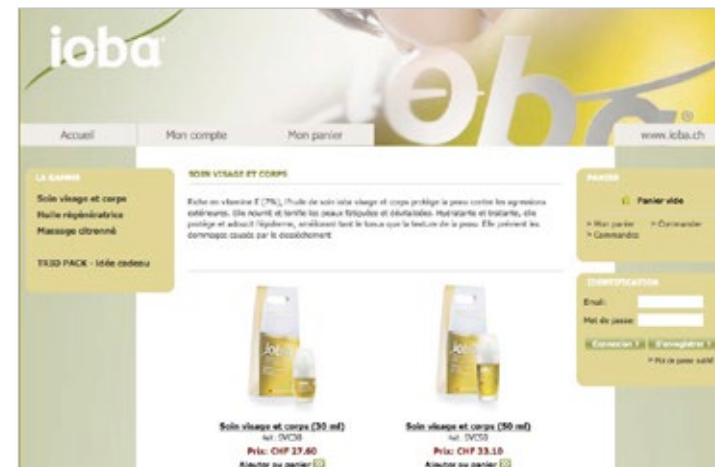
ioba

ioba®

Accueil | Mon compte | Mon panier | www.ioba.ch

LA GAMME

Soin visage et corps

Huile régénératrice

Massage citronné

TRIO PACK - idée cadeau

SOIN VISAGE ET CORPS

Riche en vitamine E (7%), l'huile de soin ioba visage et corps protège la peau contre les agressions extérieures. Elle nourrit et tonifie les peaux fatiguées et dévitalisées. Hydratante et traitante, elle protège et adoucit l'épiderme, améliorant tant le tonus que la texture de la peau. Elle prévient les dommages causés par le dessèchement.

Soin visage et corps (30 ml)
Ref.: SVC30
Prix: CHF 27.60
Ajouter au panier

Soin visage et corps (50 ml)
Ref.: SVC50
Prix: CHF 33.10
Ajouter au panier

PANIER

Panier vide

> Mon panier > Commander
> Commandes

IDENTIFICATION

Email:

Mot de passe:

Connexion > | S'enregistrer >

> Mot de passe oublié